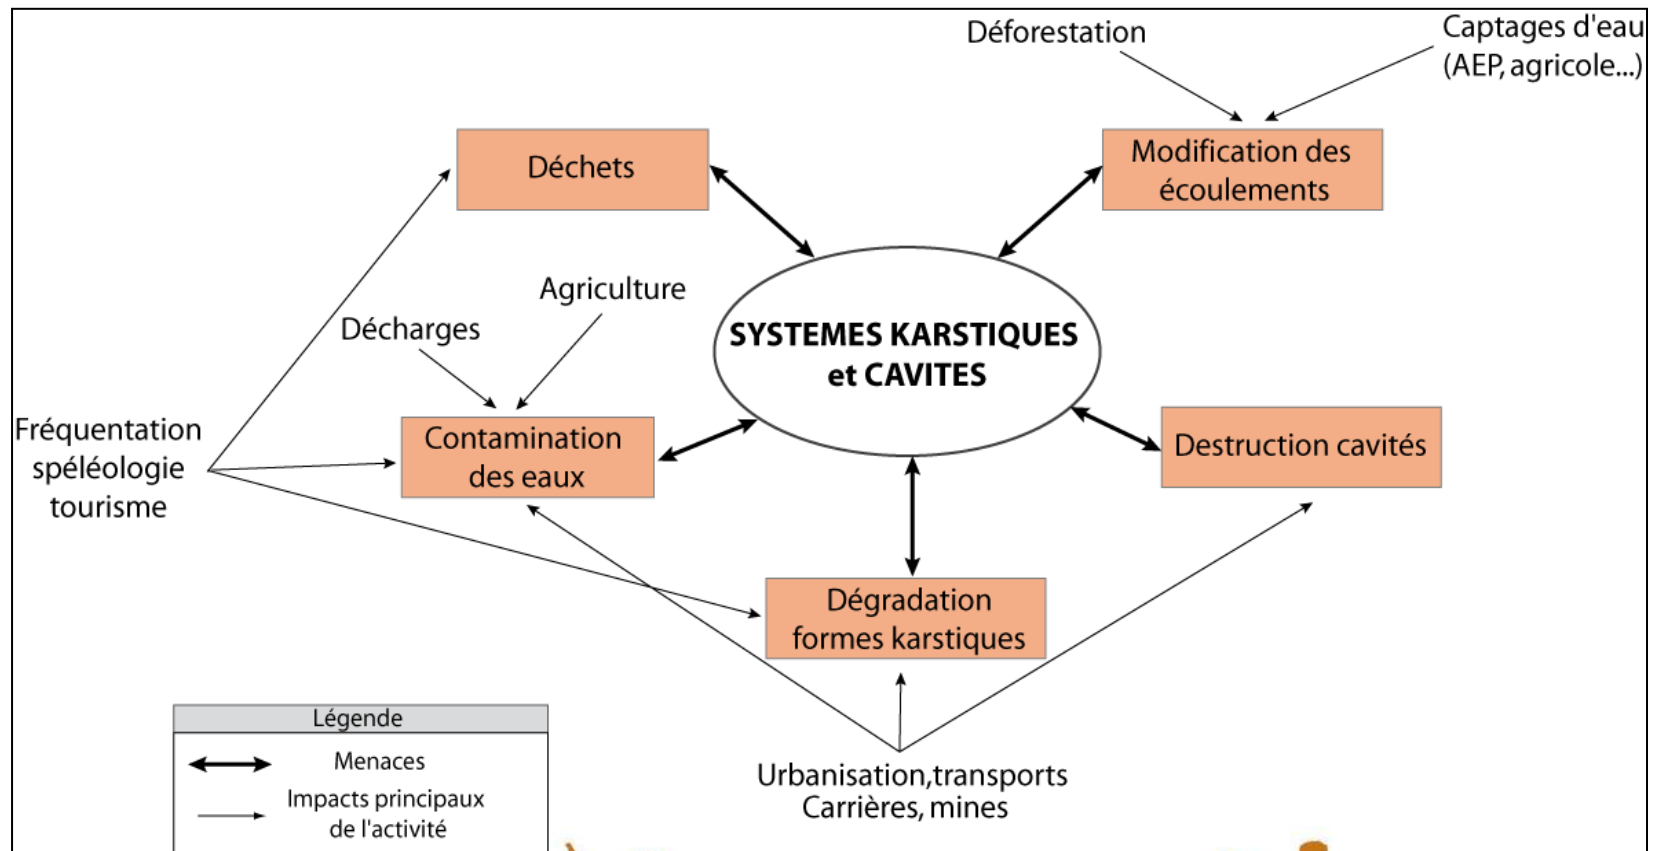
Déforestation

Captages d'eau (AEP, agricole...)

Déchets

Modification des écoulements

Agriculture

Décharges

SYSTEMES KARSTIQUES et CAVITES

Fréquentation spéléologie tourisme

Contamination des eaux

Destruction cavités

Dégradation formes karstiques

Légende

Menaces

Impacts principaux de l'activité

Urbanisation,transports Carrières, mines